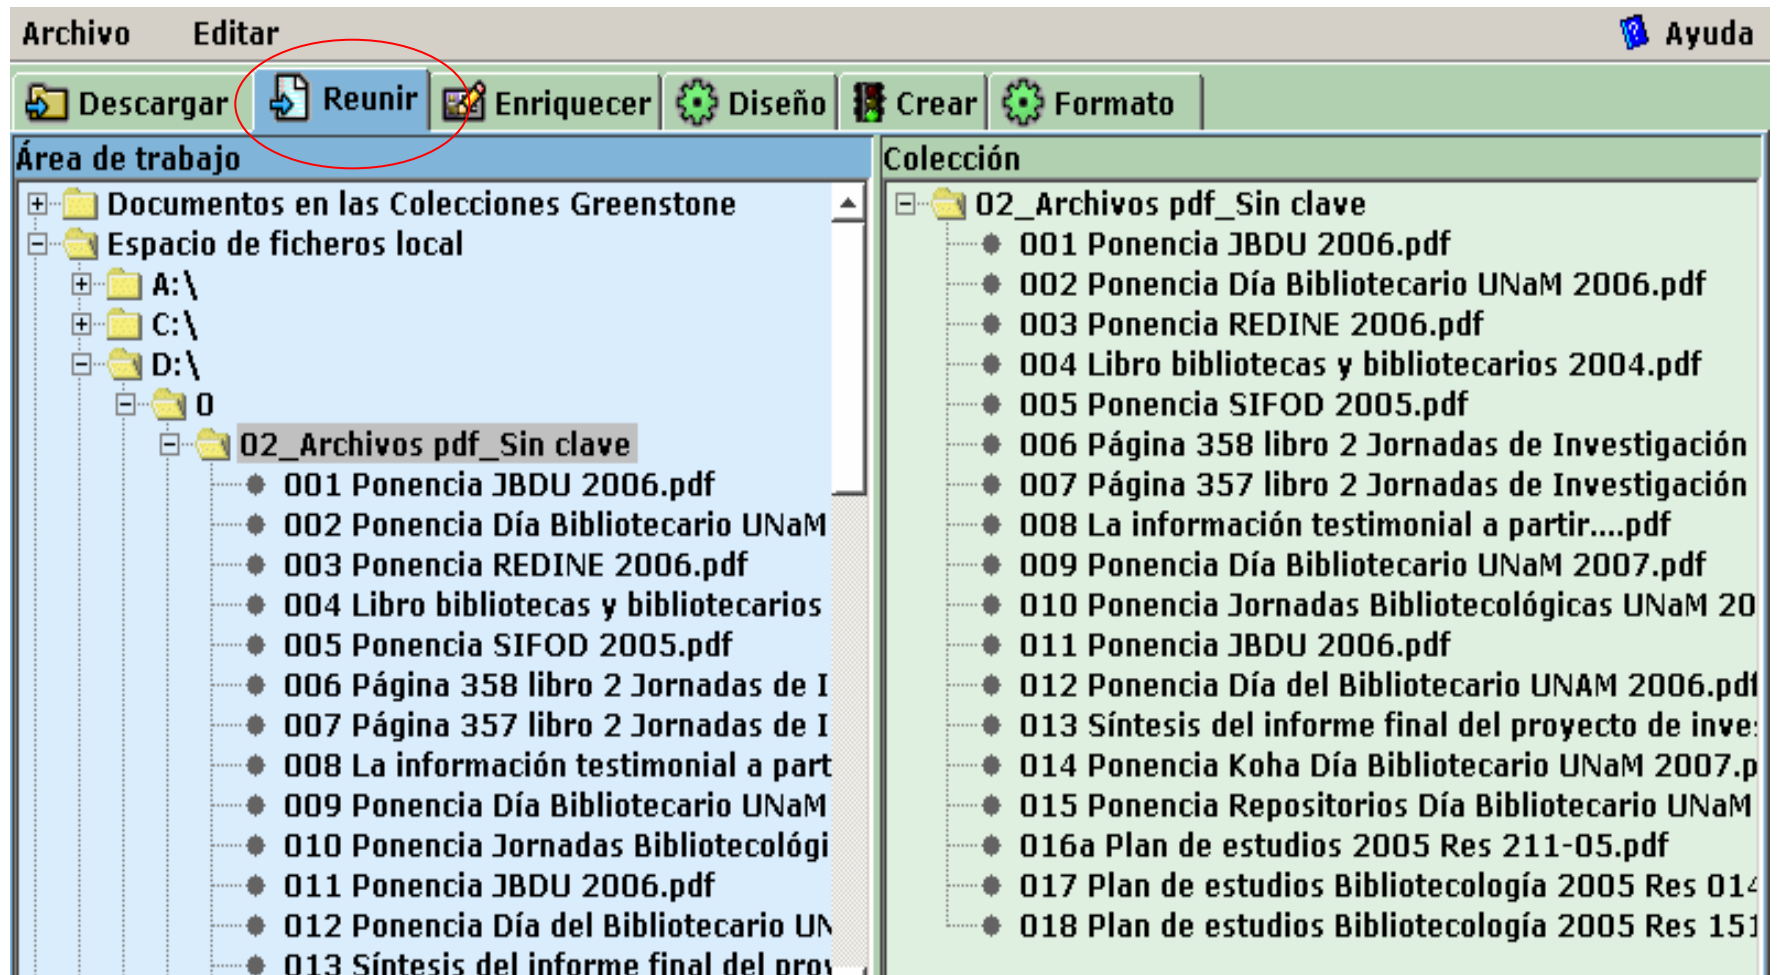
Archivo Editar Ayuda

Descargar Reunir Enriquecer Diseño Crear Formato

Área de trabajo

Documentos en las Colecciones Greenstone
Espacio de ficheros local
A:\
C:\
D:\
0
02_Archivos pdf_Sin clave
001 Ponencia JBDU 2006.pdf
002 Ponencia Día Bibliotecario UNaM
003 Ponencia REDINE 2006.pdf
004 Libro bibliotecas y bibliotecarios
005 Ponencia SIFOD 2005.pdf
006 Página 358 libro 2 Jornadas de I
007 Página 357 libro 2 Jornadas de I
008 La información testimonial a part
009 Ponencia Día Bibliotecario UNaM
010 Ponencia Jornadas Bibliotecológi
011 Ponencia JBDU 2006.pdf
012 Ponencia Día del Bibliotecario UN
013 Síntesis del informe final del proy

Colección

02_Archivos pdf_Sin clave
001 Ponencia JBDU 2006.pdf
002 Ponencia Día Bibliotecario UNaM 2006.pdf
003 Ponencia REDINE 2006.pdf
004 Libro bibliotecas y bibliotecarios 2004.pdf
005 Ponencia SIFOD 2005.pdf
006 Página 358 libro 2 Jornadas de Investigación
007 Página 357 libro 2 Jornadas de Investigación
008 La información testimonial a partir....pdf
009 Ponencia Día Bibliotecario UNaM 2007.pdf
010 Ponencia Jornadas Bibliotecológicas UNaM 20
011 Ponencia JBDU 2006.pdf
012 Ponencia Día del Bibliotecario UNAM 2006.pdf
013 Síntesis del informe final del proyecto de inve
014 Ponencia Koha Día Bibliotecario UNaM 2007.p
015 Ponencia Repositorios Día Bibliotecario UNaM
016a Plan de estudios 2005 Res 211-05.pdf
017 Plan de estudios Bibliotecología 2005 Res 01
018 Plan de estudios Bibliotecología 2005 Res 151